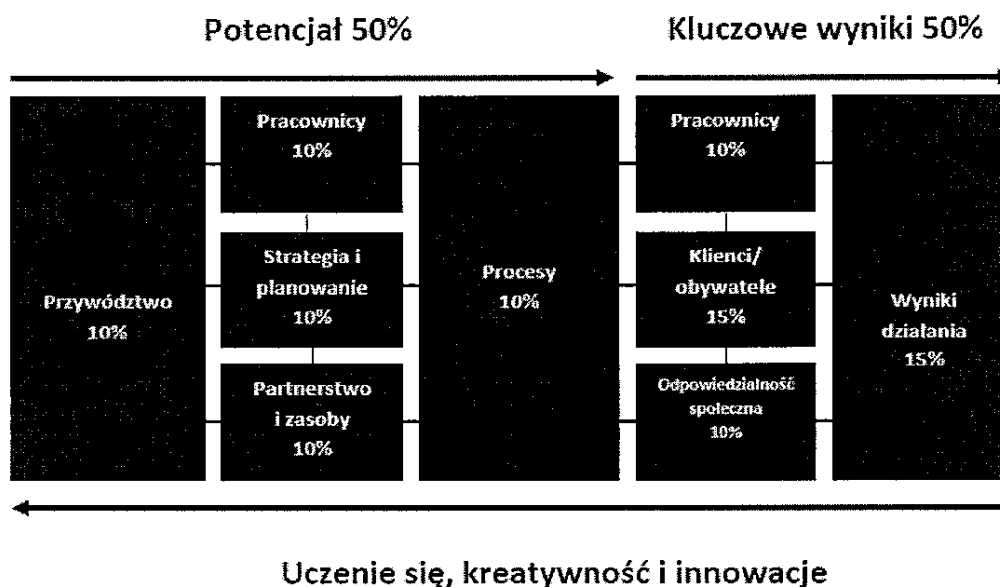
Potencjał 50%

Kluczowe wyniki 50%

Przywództwo 10%

Pracownicy 10%

Strategia i planowanie 10%

Partnerstwo i zasoby 10%

Procesy 10%

Pracownicy 10%

Klienci/ obywatele 15%

Odpowiedzialność społeczna 10%

Wyniki działania 15%

Uczenie się, kreatywność i innowacje